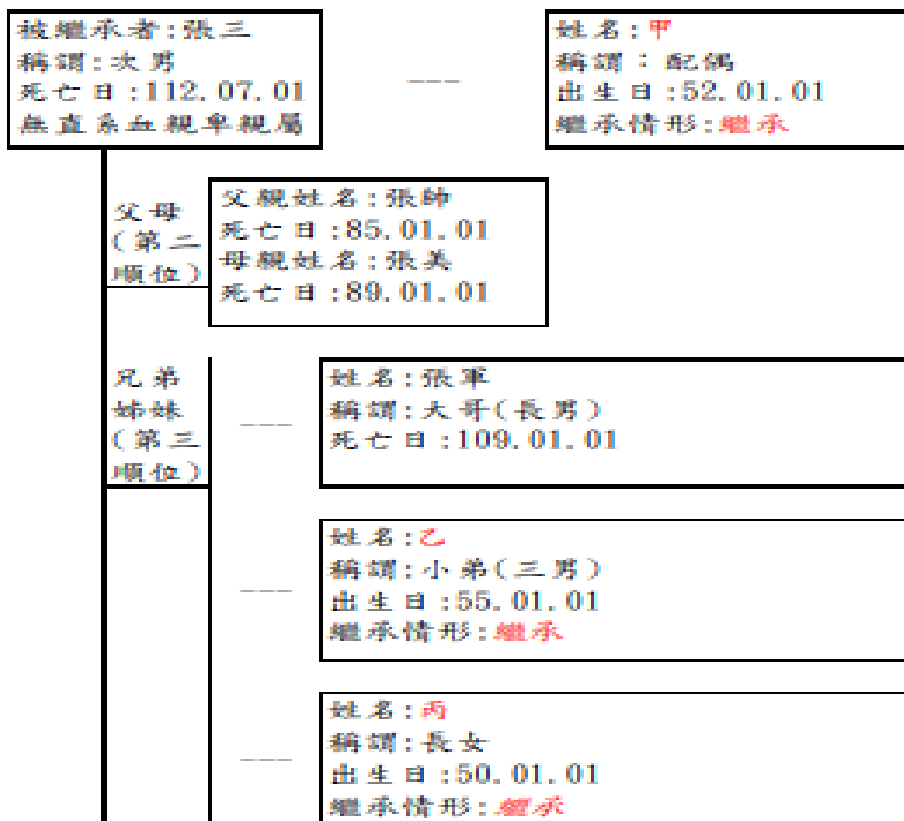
被繼承者:張三
稱謂:次男
死亡日:112.07.01
無直系血親卑親屬

---

姓名:甲
稱謂:配偶
出生日:52.01.01
繼承情形:繼承

父母(第二順位)

父親姓名:張帥
死亡日:85.01.01
母親姓名:張美
死亡日:89.01.01

兄弟姊妹(第三順位)

---

姓名:張軍
稱謂:大哥(長男)
死亡日:109.01.01

---

姓名:乙
稱謂:小弟(三男)
出生日:55.01.01
繼承情形:繼承

---

姓名:丙
稱謂:長女
出生日:50.01.01
繼承情形:繼承